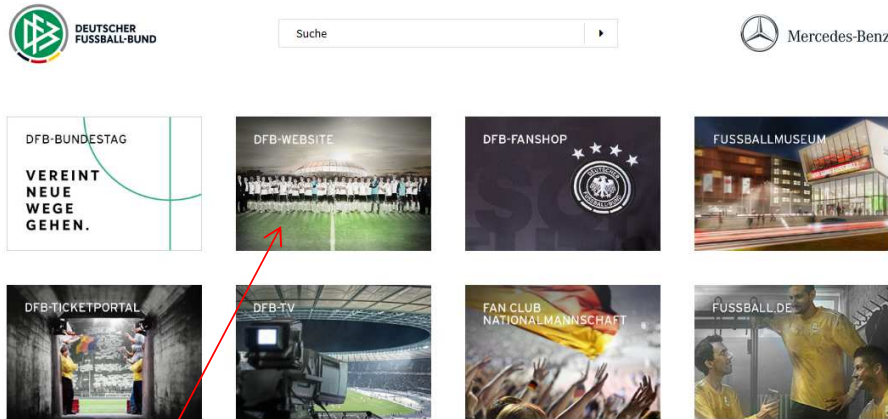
DFB
DEUTSCHER FUSSBALL-BUND

Suche

Mercedes-Benz

DFB-BUNDESTAG
VEREINT NEUE WEGE GEHEN.

DFB-WEBSITE

DFB-FANSHOP

DEUTSCHER FUSSBALL-BUND

FUSSBALLMUSEUM

DFB-TICKETPORTAL

DFB-TV

FAN CLUB NATIONALMANNSCHAFT

FUSSBALL.DE